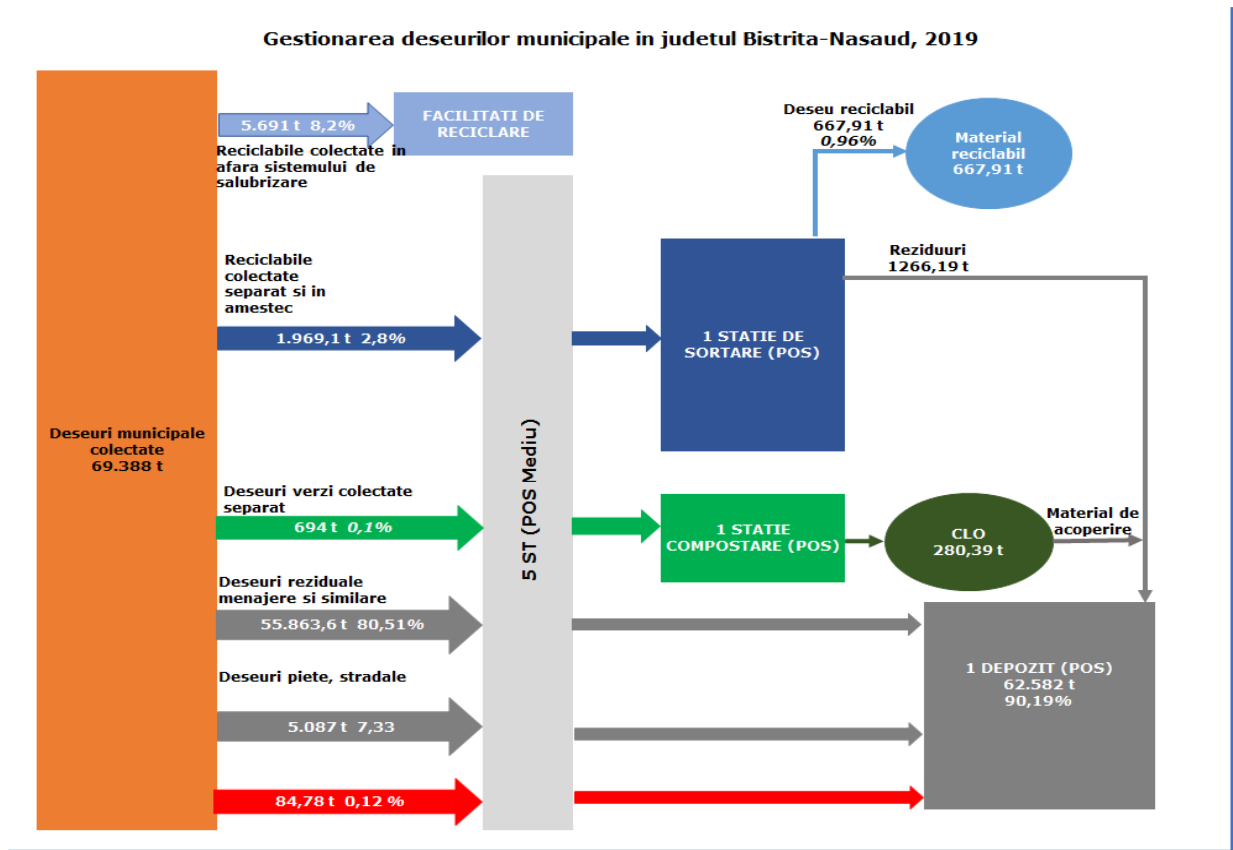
Gestionarea deseurilor municipale in judetul Bistrita-Nasaud, 2019

Deseuri municipale colectate 69.388 t

5.691 t 8,2%

FACILITATI DE RECICLARE

Reciclabile colectate in afara sistemului de salubrizare

Reciclabile colectate separat si in amestec

1.969,1 t 2,8%

Deseuri verzi colectate separat

694 t 0,1%

Deseuri reziduale menajere si similare

55.863,6 t 80,51%

Deseuri piete, stradale

5.087 t 7,33

84,78 t 0,12 %

5 ST (POS Mediu)

Deseu reciclabil 667,91 t 0,96%

Material reciclabil 667,91 t

1 STATIE DE SORTARE (POS)

Reziduuri 1266,19 t

1 STATIE COMPOSTARE (POS)

CLO 280,39 t

Material de acoperire

1 DEPOZIT (POS) 62.582 t 90,19%